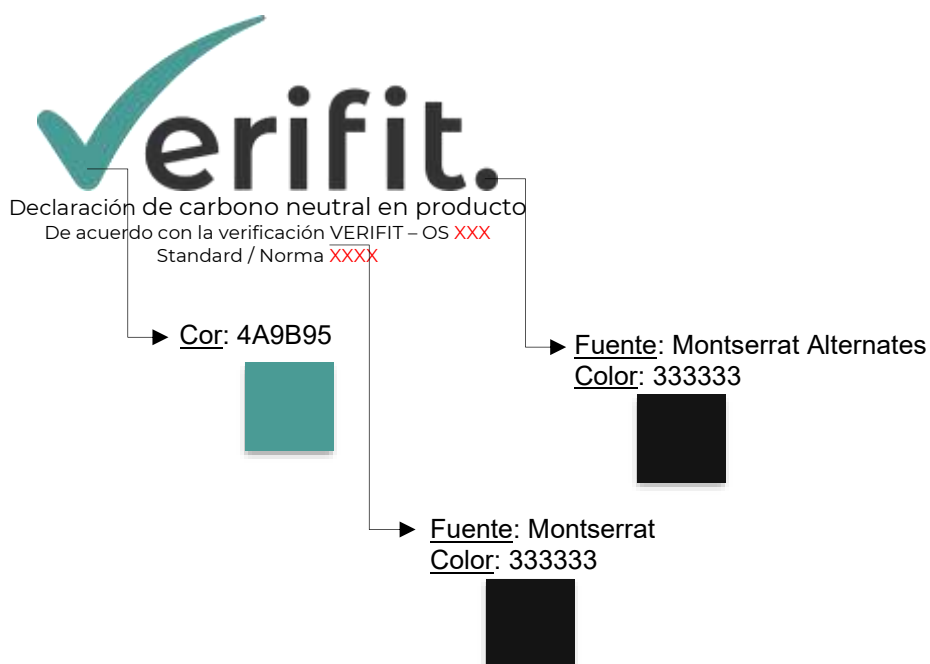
verifit.

Declaración de carbono neutral en producto
De acuerdo con la verificación VERIFIT – OS XXX
Standard / Norma XXXX

Cor: 4A9B95

Fuente: Montserrat Alternates
Color: 333333

Fuente: Montserrat
Color: 333333